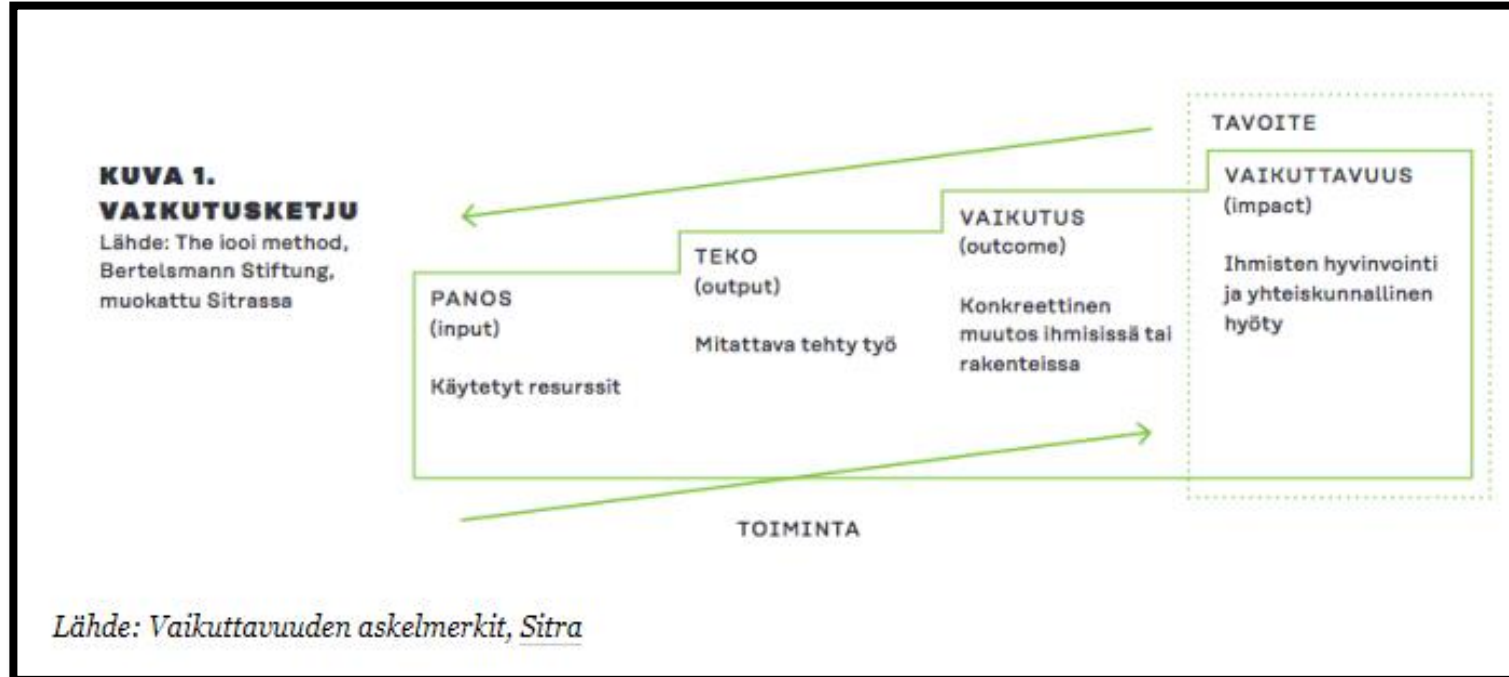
KUVA 1.
VAIKUTUSKETJU
Lähde: The iooi method, Bertelsmann Stiftung, muokattu Sitrassa

TAVOITE

PANOS
(input)

Käytetyt resurssit

TEKO
(output)

Mitattava tehty työ

VAIKUTUS
(outcome)

Konkreettinen muutos ihmisissä tai rakenteissa

VAIKUTTAVUUS
(impact)

Ihmisten hyvinvointi ja yhteiskunnallinen hyöty

TOIMINTA

Lähde: Vaikuttavuuden askelmerkit, Sitra